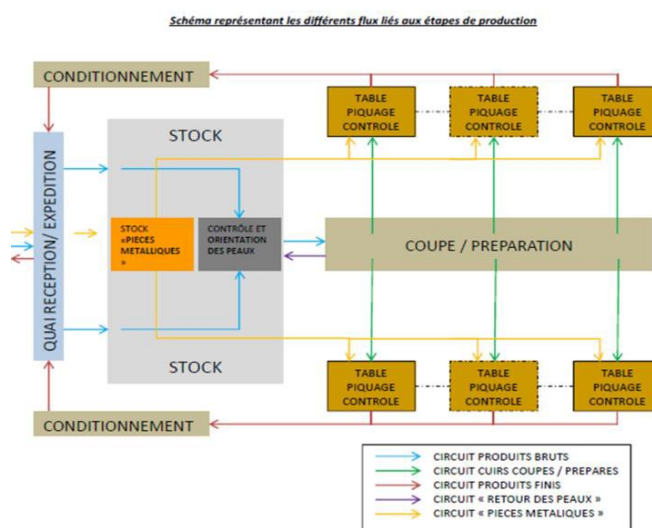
Schéma représentant les différents flux liés aux étapes de production

CONDITIONNEMENT

TABLE PIQUAGE CONTROLE

TABLE PIQUAGE CONTROLE

TABLE PIQUAGE CONTROLE

STOCK

QUAI RECEPTION/ EXPEDITION

STOCK «PIECES METALIQUES »

CONTRÔLE ET ORIENTATION DES PEAUX

COUPE / PREPARATION

STOCK

TABLE PIQUAGE CONTROLE

TABLE PIQUAGE CONTROLE

TABLE PIQUAGE CONTROLE

CONDITIONNEMENT

CIRCUIT PRODUITS BRUTS
CIRCUIT CUIRS COUPES / PREPARES
CIRCUIT PRODUITS FINIS
CIRCUIT « RETOUR DES PEAUX »
CIRCUIT « PIECES METALIQUES »